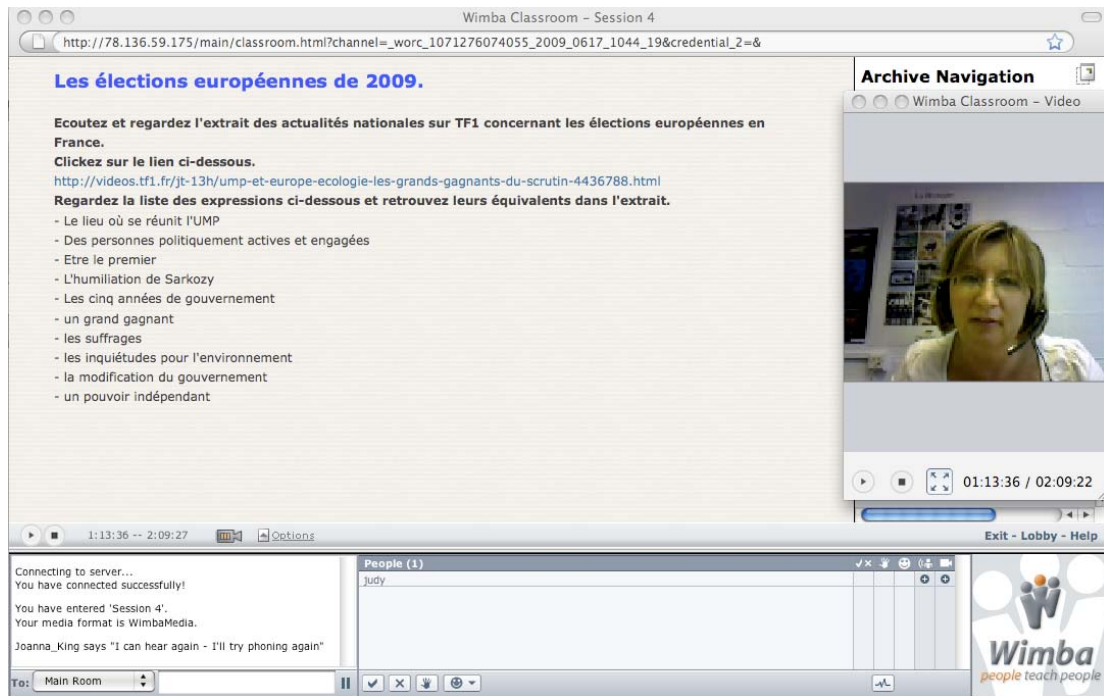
Wimba Classroom - Session 4

http://78.136.59.175/main/classroom.html?channel=_worc_1071276074055_2009_0617_1044_19&credential_2=&

Les élections européennes de 2009.

Ecoutez et regardez l'extrait des actualités nationales sur TF1 concernant les élections européennes en France.
Clickez sur le lien ci-dessous.
http://videos.tf1.fr/jt-13h/ump-et-europe-ecologie-les-grands-gagnants-du-scrutin-4436788.html
Regardez la liste des expressions ci-dessous et retrouvez leurs équivalents dans l'extrait.
- Le lieu où se réunit l'UMP
- Des personnes politiquement actives et engagées
- Etre le premier
- L'humiliation de Sarkozy
- Les cinq années de gouvernement
- un grand gagnant
- les suffrages
- les inquiétudes pour l'environnement
- la modification du gouvernement
- un pouvoir indépendant

Archive Navigation

Wimba Classroom - Video

01:13:36 / 02:09:22

1:13:36 -- 2:09:27 Options

Exit - Lobby - Help

Connecting to server...
You have connected successfully!

You have entered 'Session 4'.
Your media format is WimbaMedia.

Joanna_King says "I can hear again - I'll try phoning again"

People (1)
Judy

To: Main Room

Wimba
people teach people